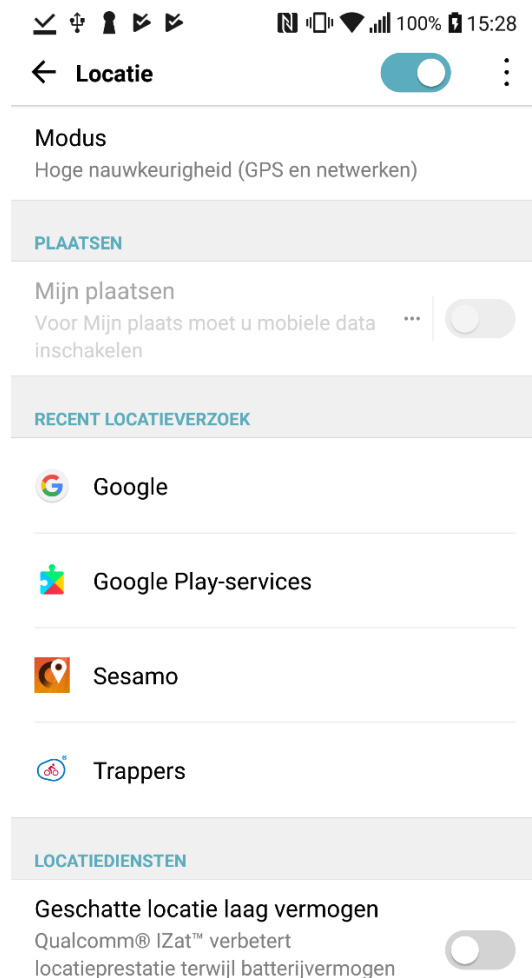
100% 15:28

Locatie

Modus
Hoge nauwkeurigheid (GPS en netwerken)

PLAATSEN

Mijn plaatsen
Voor Mijn plaats moet u mobiele data inschakelen

RECENT LOCATIEVERZOEK

Google

Google Play-services

Sesamo

Trappers

LOCATIEDIENSTEN

Geschatte locatie laag vermogen
Qualcomm® IZat™ verbetert locatieprestatie terwijl batterijvermogen